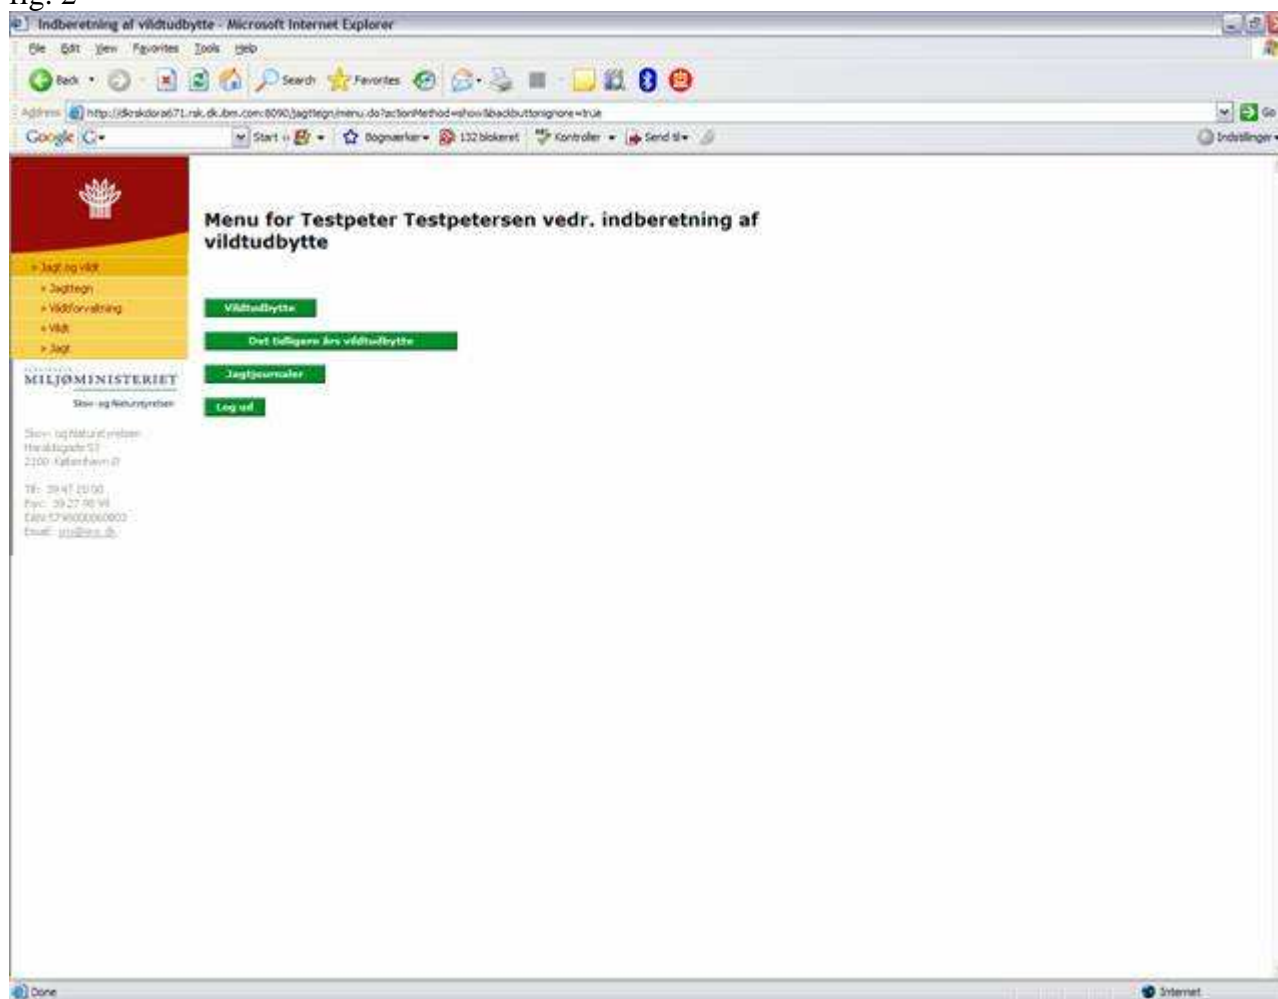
fig. 2

Indberetning af vildtudbytte - Microsoft Internet Explorer

File Edit View Favorites Tools Help

Back Search Favorites

Address http://dkrskdora671.rsk.dk.ibm.com:8090/jagttegn/menu.do?actionMethod=show&backbuttonignore=true Go

Google G- Start Bogmærker 132 blokeret Kontroller Send til Indstillinger

Menu for Testpeter Testpetersen vedr. indberetning af vildtudbytte

Vildtudbytte

Det tidligere års vildtudbytte

Jagtjournaler

Log ud

> Jagt og vildt
> Jagttegn
> Vildtforvaltning
> Vildt
> Jagt

MILJØMINISTERIET
Skov- og Naturstyrelsen

Skov- og Naturstyrelsen
Haraldsgade 53
2100 København Ø

Tlf: 39 47 20 00
Fax: 39 27 98 99
EAN 5798000860803
Email: sns@sns.dk

Done Internet